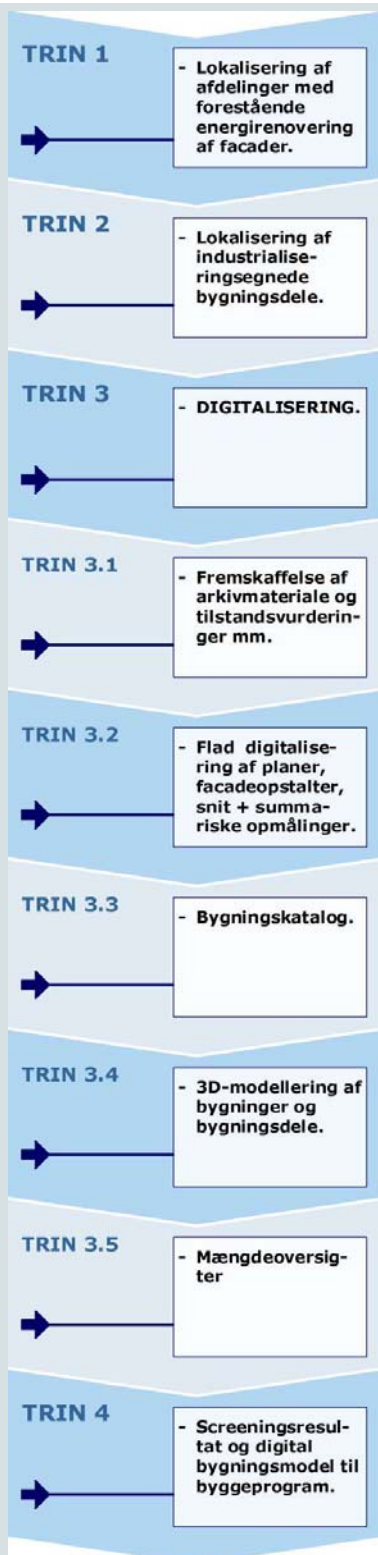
TRIN 1

- Lokalisering af afdelinger med forestående energirenovering af facader.

TRIN 2

- Lokalisering af industrialiseringsegnede bygningsdele.

TRIN 3

- DIGITALISERING.

TRIN 3.1

- Fremskaffelse af arkivmateriale og tilstandsvurderinger mm.

TRIN 3.2

- Flad digitalisering af planer, facadeopstalter, snit + summariske opmålinger.

TRIN 3.3

- Bygningskatalog.

TRIN 3.4

- 3D-modellering af bygninger og bygningsdele.

TRIN 3.5

- Mængdeoversigter

TRIN 4

- Screeningsresultat og digital bygningsmodel til byggeprogram.